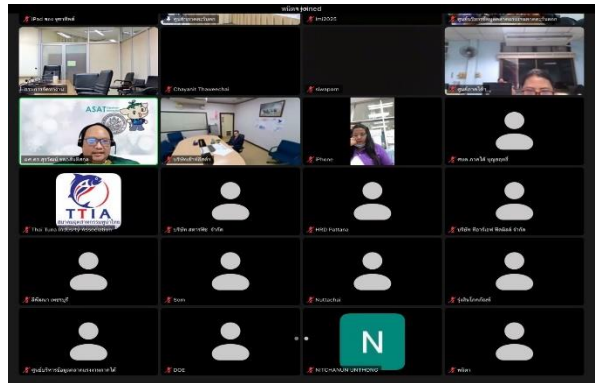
wilai joined

iPad ของ บุษรชัยดี
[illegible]
iHD000
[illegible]

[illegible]
Chayanit Thaweechai
tkespam
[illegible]

ASAT
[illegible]
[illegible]
iPhone
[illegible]

TTIA
Thai Tuna Industry Association
บริษัท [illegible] จำกัด
HKD Pattana
บริษัท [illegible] จำกัด

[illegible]
bom
Kuttachai
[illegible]

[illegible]
DOE
N
NITCHANUN UNTHONG
wilai